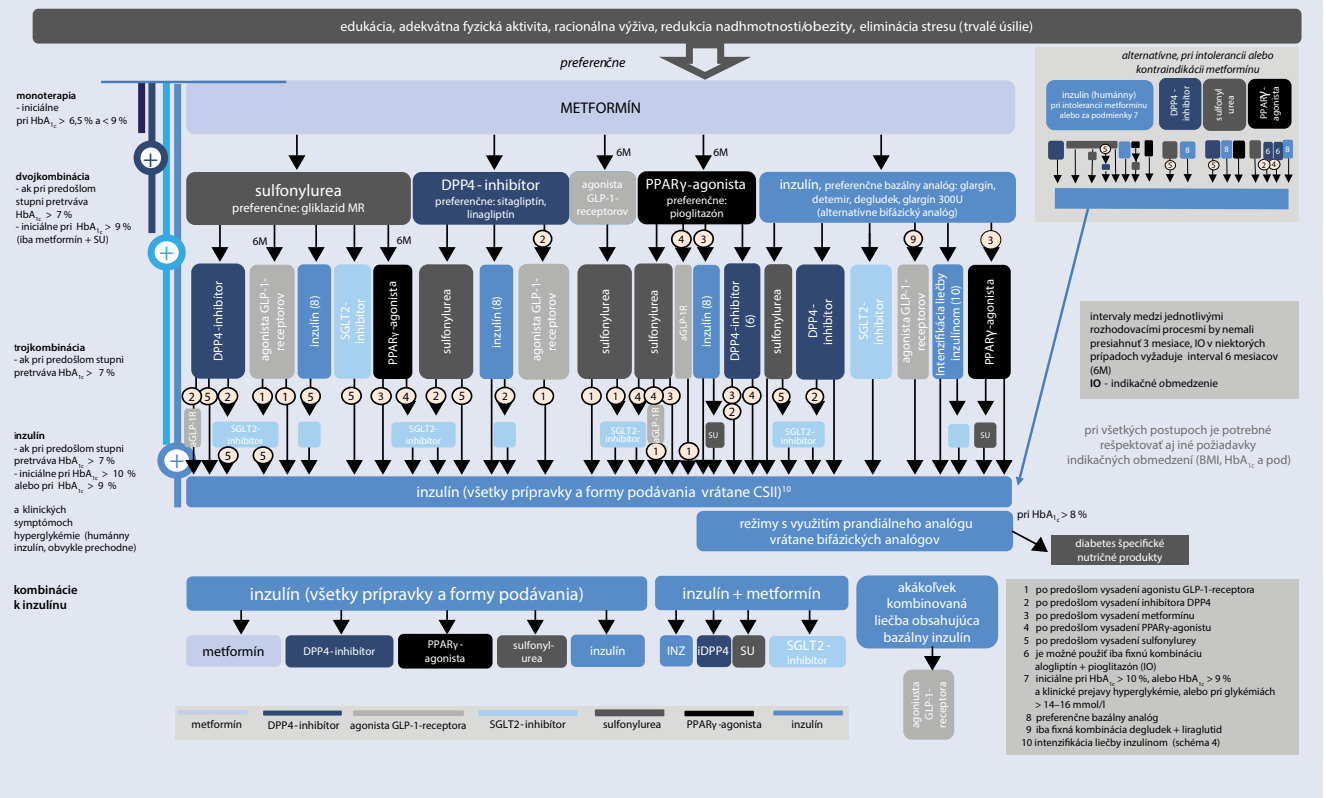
edukácia, adekvátna fyzická aktivita, racionálna výživa, redukcia nadhmotnosti/obezity, eliminácia stresu (trvalé úsilie)

preferenčne

alternatívne, pri intolerancii alebo kontraindikácii metformínu

inzulín (humánny) pri intolerancii metformínu alebo za podmienky 7

DPP4-inhibítor

sulfonylurea

PPARγ-agonista

monoterapia
- iniciálne pri HbA$_{1c}$ > 6,5 % a < 9 %

METFORMÍN

dvojkombinácia
- ak pri predošlom stupni pretrváva HbA$_{1c}$ > 7 %
- iniciálne pri HbA$_{1c}$ > 9 % (iba metformín + SU)

6M

6M

sulfonylurea
preferenčne: gliklazid MR

DPP4-inhibítor
preferenčne: sitagliptín, linagliptín

agonista GLP-1-receptorov

PPARγ-agonista
preferenčne: pioglitazón

inzulín, preferenčne bazálny analóg: glargín, detemir, degludek, glargín 300U (alternatívne bifázický analóg)

6M

6M

DPP4-inhibítor

agonista GLP-1-receptorov

inzulín (8)

SGLT2-inhibítor

PPARγ-agonista

sulfonylurea

inzulín (8)

agonista GLP-1-receptorov

sulfonylurea

sulfonylurea

aGLP-1R

inzulín (8)

DPP4-inhibítor (6)

sulfonylurea

DPP4-inhibítor

SGLT2-inhibítor

agonista GLP-1-receptorov

intenzifikácia liečby inzulínom (10)

PPARγ-agonista

trojkombinácia
- ak pri predošlom stupni pretrváva HbA$_{1c}$ > 7 %

intervaly medzi jednotlivými rozhodovacími procesmi by nemali presiahnuť 3 mesiace, IO v niektorých prípadoch vyžaduje interval 6 mesiacov (6M)
IO - indikačné obmedzenie

aGLP-1R

SGLT2-inhibítor

SGLT2-inhibítor

SGLT2-inhibítor

aGLP-1R

SU

SGLT2-inhibítor

SU

pri všetkých postupoch je potrebné rešpektovať aj iné požiadavky indikačných obmedzení (BMI, HbA$_{1c}$ a pod)

inzulín
- ak pri predošlom stupni pretrváva HbA$_{1c}$ > 7 %
- iniciálne pri HbA$_{1c}$ > 10 % alebo pri HbA$_{1c}$ > 9 %
a klinických symptómoch hyperglykémie (humánny inzulín, obvykle prechodne)

inzulín (všetky prípravky a formy podávania vrátane CSII)$^{10}$

pri HbA$_{1c}$ > 8 %

režimy s využitím prandiálneho analógu vrátane bifázických analógov

diabetes špecifické nutričné produkty

kombinácie k inzulínu

inzulín (všetky prípravky a formy podávania)

inzulín + metformín

akákoľvek kombinovaná liečba obsahujúca bazálny inzulín

metformín

DPP4-inhibítor

PPARγ-agonista

sulfonyl-urea

inzulín

INZ

iDPP4

SU

SGLT2-inhibítor

agonista GLP-1-receptora

1 po predošlom vysadení agonistu GLP-1-receptora
2 po predošlom vysadení inhibítora DPP4
3 po predošlom vysadení metformínu
4 po predošlom vysadení PPARγ-agonistu
5 po predošlom vysadení sulfonylurey
6 je možné použiť iba fixnú kombináciu alogliptín + pioglitazón (IO)
7 iniciálne pri HbA$_{1c}$ > 10 %, alebo HbA$_{1c}$ > 9 % a klinické prejavy hyperglykémie, alebo pri glykémiách > 14–16 mmol/l
8 preferenčne bazálny analóg
9 iba fixná kombinácia degludek + liraglutid
10 intenzifikácia liečby inzulínom (schéma 4)

metformín | DPP4-inhibítor | agonista GLP-1-receptora | SGLT2-inhibítor | sulfonylurea | PPARγ-agonista | inzulín